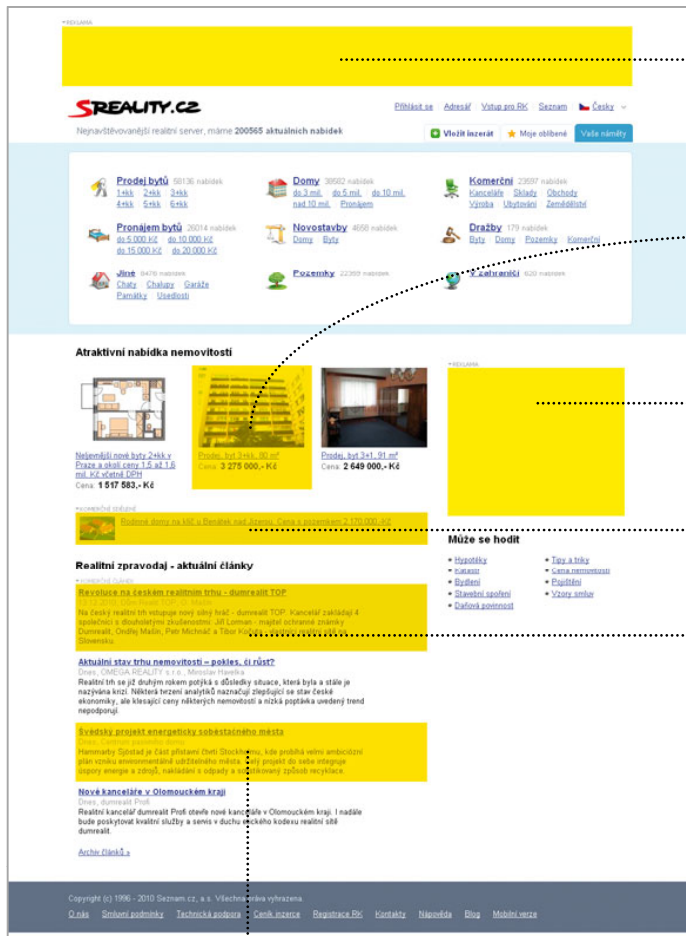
REKLAMA

SREALITY.CZ

Přihlásit se | Adresář | Vstup pro RK | Seznam | Česky

Nejnavštěvovanější realitní server, máme 200565 aktuálních nabídek

Vložit inzerát | Moje oblíbené | Vaše náměty

Prodej bytů 50136 nabídek
1+kk 2+kk 3+kk 4+kk 5+kk 6+kk

Domy 38582 nabídek
do 3 mil. do 5 mil. do 10 mil. nad 10 mil. Pronájem

Komerční 23697 nabídek
Kanceláře Sklady Obchody Výroba Ubytování Zemědělství

Pronájem bytů 26014 nabídek
do 5 000 Kč do 10 000 Kč do 15 000 Kč do 20 000 Kč

Novostavby 4650 nabídek
Domy Byty

Dražby 179 nabídek
Byty Domy Pozemky Komerční

Jiné 8476 nabídek
Chaty Chalupy Garáže Památky Usedlosti

Pozemky 22369 nabídek

V zahraničí 620 nabídek

Atraktivní nabídka nemovitostí

Nejlevnější nové byty 2+kk v Praze a okolí ceny 1,5 až 1,6 mil. Kč včetně DPH
Cena: 1 517 583,- Kč

Prodej, byt 3+kk, 80 m²
Cena: 3 275 000,- Kč

Prodej, byt 3+1, 91 m²
Cena: 2 649 000,- Kč

REKLAMA

KOMERČNÍ SDĚLENÍ
Rodinné domy na klíč u Benátek nad Jizerou. Cena s pozemkem 2 170 000 Kč

Může se hodit
Hypotéky
Katastr
Bydlení
Stavební spoření
Daňová povinnost
Tipy a triky
Cena nemovitostí
Pojištění
Vzory smluv

Realitní zpravodaj - aktuální články

KOMERČNÍ ČLÁNKY
Revoluce na českém realitním trhu - dumrealit TOP
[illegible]
Na český realitní trh vstupuje nový silný hráč - dumrealit TOP. Kancelář zakládají 4 společníci s dlouholetými zkušenostmi. Jiří Lorman - majitel ochranné známky Dumrealit, Ondřej Malin, Petr Michnáč a Tibor Kučera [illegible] Slovensku.

Aktuální stav trhu nemovitostí – pokles, či růst?
Dnes, OMEGA REALITY s.r.o., Miroslav Havelka
Realitní trh se již druhým rokem potýká s důsledky situace, která byla a stále je nazývána krizí. Některá tvrzení analytiků naznačují zlepšující se stav české ekonomiky, ale klesající ceny některých nemovitostí a nízká poptávka uvedený trend nepodporují.

Švédský projekt energeticky soběstačného města
Dnes, Centrum pasivního domu
Hammarby Sjöstad je část přilehlá čtvrti Stockholmu, kde probíhá velmi ambiciózní plán vzniku environmentálně udržitelného města. Celý projekt do sebe integruje úspory energie a zdrojů, nakládání s odpady a sofistikovaný způsob recyklace.

Nové kanceláře v Olomouckém kraji
Dnes, dumrealit Profi
Realitní kancelář dumrealit Profi otevře nové kanceláře v Olomouckém kraji. I nadále bude poskytovat kvalitní služby a servis v duchu etického kodexu realitní sítě dumrealit.

Archiv článků »

Copyright (c) 1996 - 2010 Seznam.cz, a.s. Všechna práva vyhrazena.
O nás | Smluvní podmínky | Technická podpora | Ceník inzerce | Registrace RK | Kontakty | Nápověda | Blog | Mobilní verze